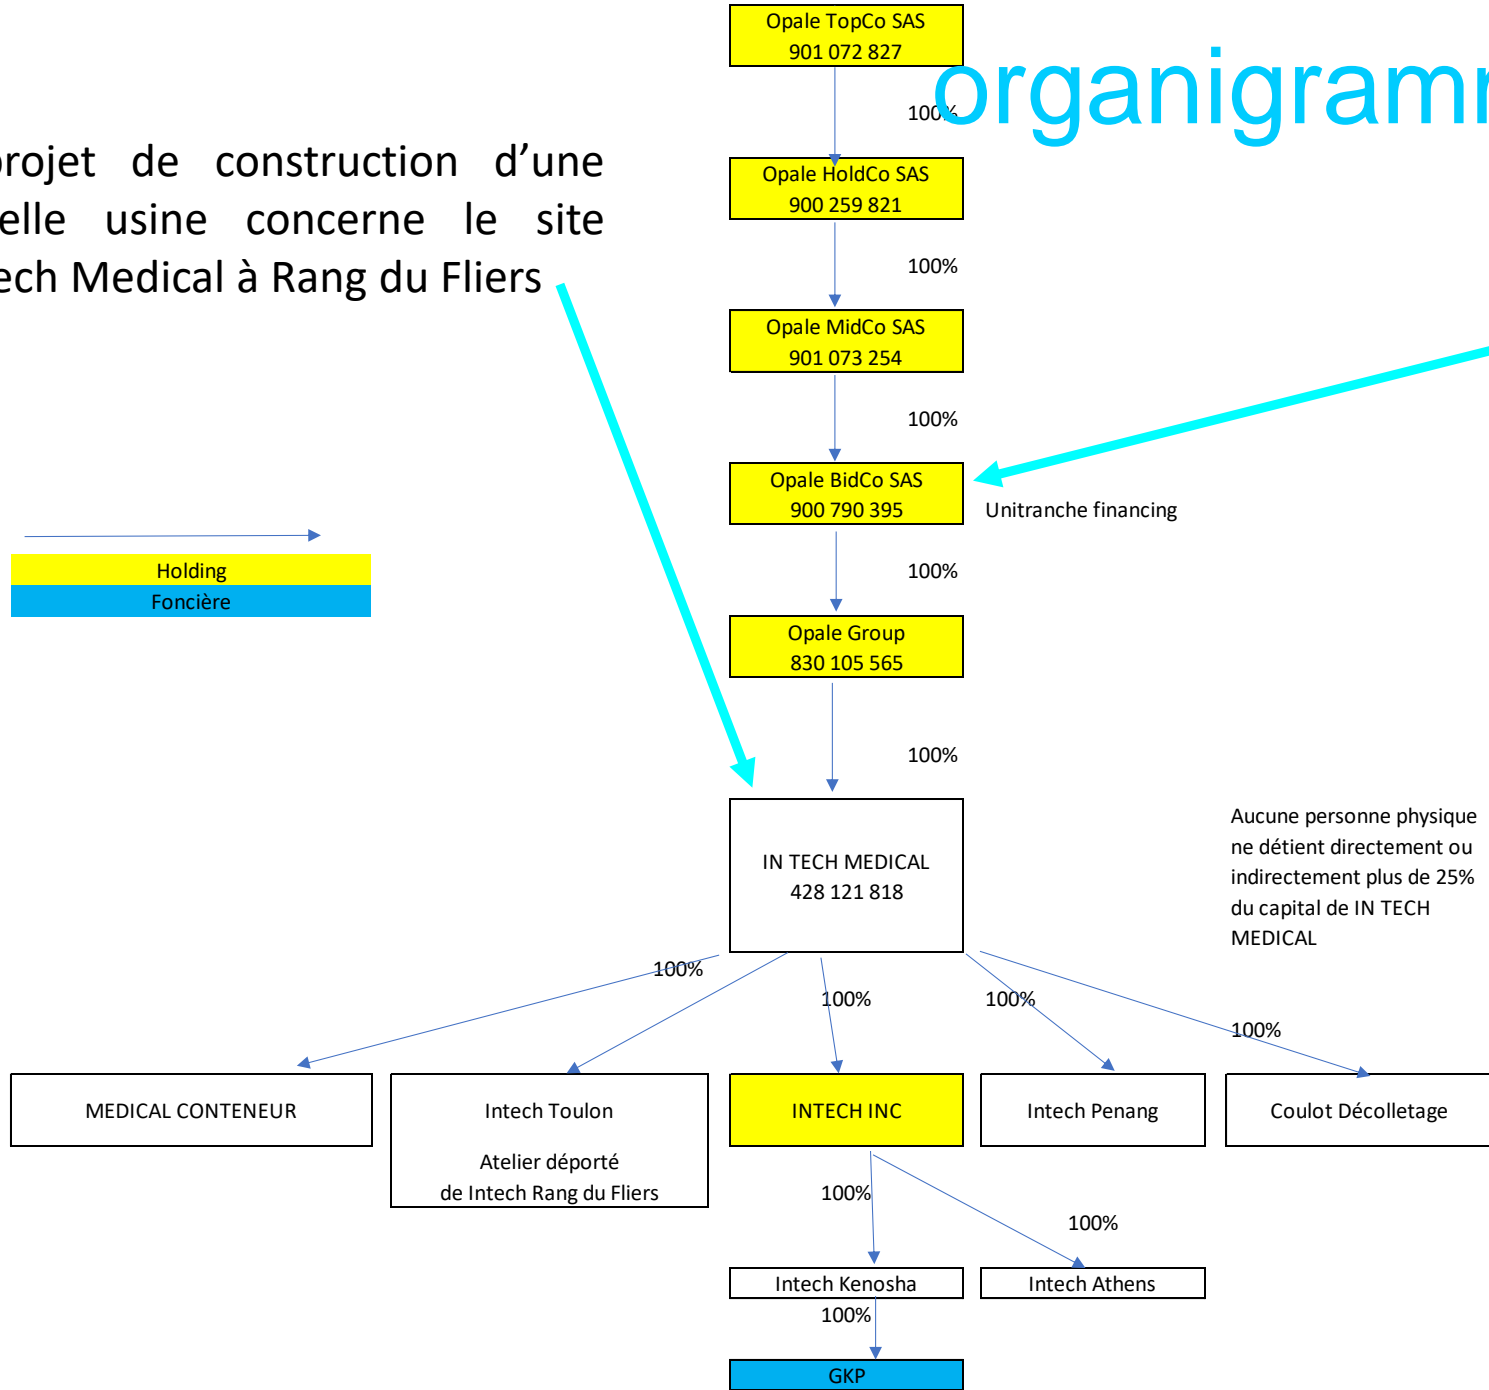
organigramm

rojet de construction d'une elle usine concerne le site ech Medical à Rang du Fliers

Opale TopCo SAS
901 072 827

100%

Opale HoldCo SAS
900 259 821

100%

Opale MidCo SAS
901 073 254

100%

Opale BidCo SAS
900 790 395

Unitranche financing

100%

Opale Group
830 105 565

100%

Holding
Foncière

IN TECH MEDICAL
428 121 818

Aucune personne physique ne détient directement ou indirectement plus de 25% du capital de IN TECH MEDICAL

100%

100%

100%

100%

MEDICAL CONTENEUR

Intech Toulon

Atelier déporté
de Intech Rang du Fliers

INTECH INC

Intech Penang

Coulot Décolletage

100%

100%

Intech Kenosha

Intech Athens

100%

GKP